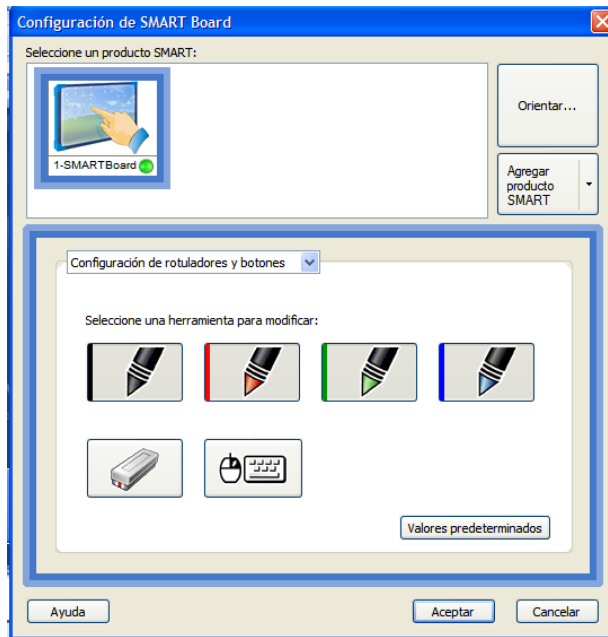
Configuración de SMART Board

Seleccione un producto SMART:

1-SMARTBoard

Orientar...

Agregar producto SMART

Configuración de rotuladores y botones

Seleccione una herramienta para modificar:

Valores predeterminados

Ayuda

Aceptar

Cancelar